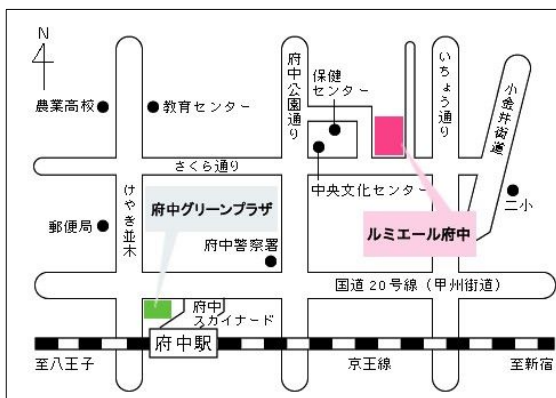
N

農業高校●

●教育センター

府中公園通り

保健センター

いちょう通り

小金井街道

さくら通り

けやき並木

府中グリーンプラザ

中央文化センター

●二小

郵便局●

府中警察署

ルミエール府中

国道20号線（甲州街道）

府中スカイナード

府中駅

至八王子

京王線

至新宿